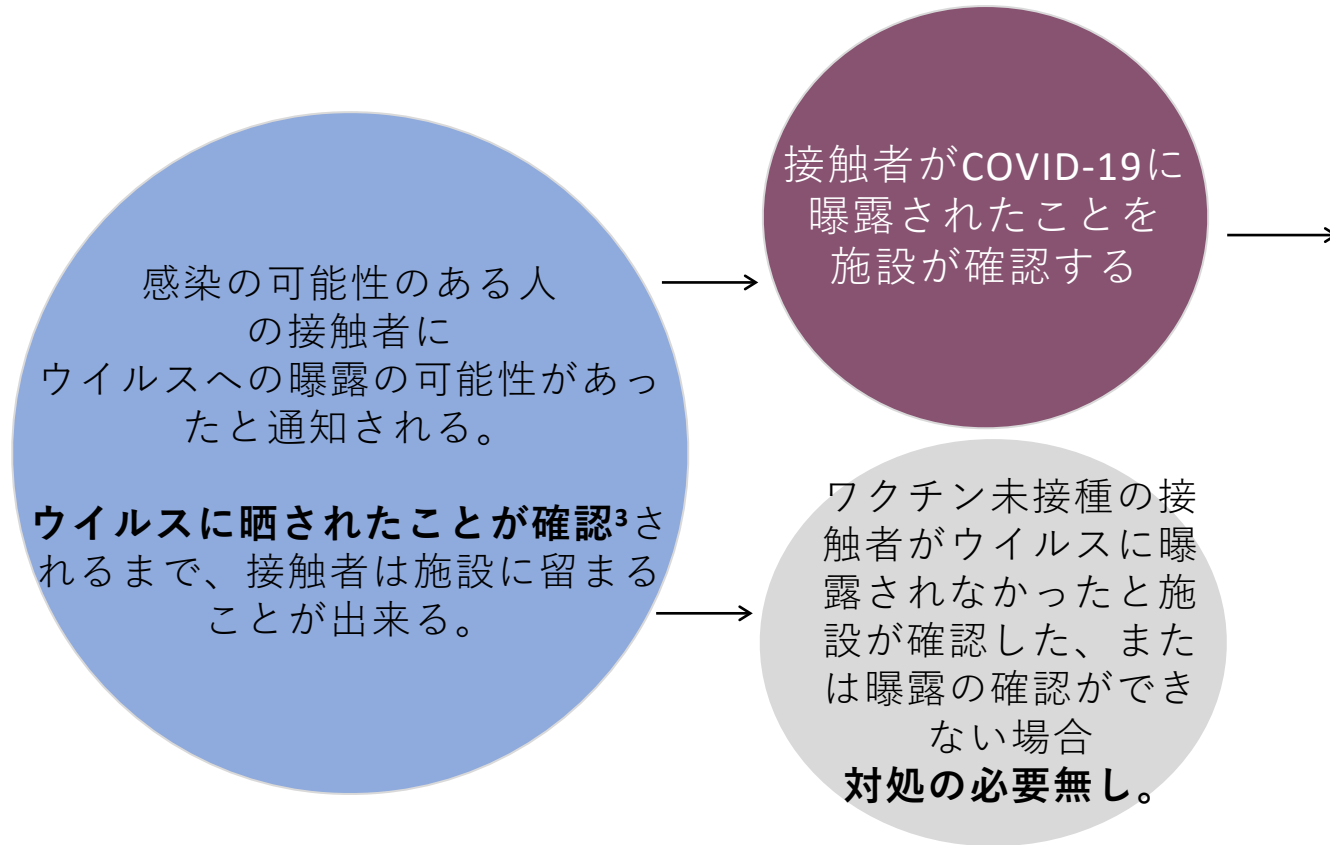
感染の可能性のある人の接触者にウイルスへの曝露の可能性があったと通知される。

**ウイルスに晒されたことが確認³**されるまで、接触者は施設に留まることが出来る。

接触者がCOVID-19に曝露されたことを施設が確認する

ワクチン未接種の接触者がウイルスに曝露されなかったと施設が確認した、または曝露の確認ができない場合
**対処の必要無し。**